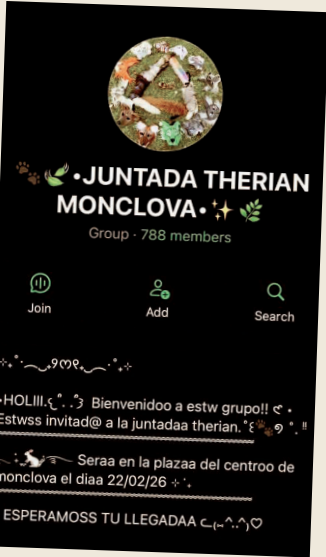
🐾🌿•JUNTADA THERIAN MONCLOVA•✨🌿

Group · 788 members

Join

Add

Search

⊹˚.⋆˙‿︵‿୨୧‿︵‿˙⋆.˚⊹

•HOLIII.ʕ˶'.'˶ʔ Bienvenidoo a estw grupo!! ↩︎ • Estwss invitad@ a la juntadaa therian.˚ʚ🐾ɞ˚.!!

⊹ ︵ 🐈 ︵ Seraa en la plazaa del centroo de monclova el diaa 22/02/26 ⊹˚.

ESPERAMOSS TU LLEGADAA ⊂(◞^.^)♡